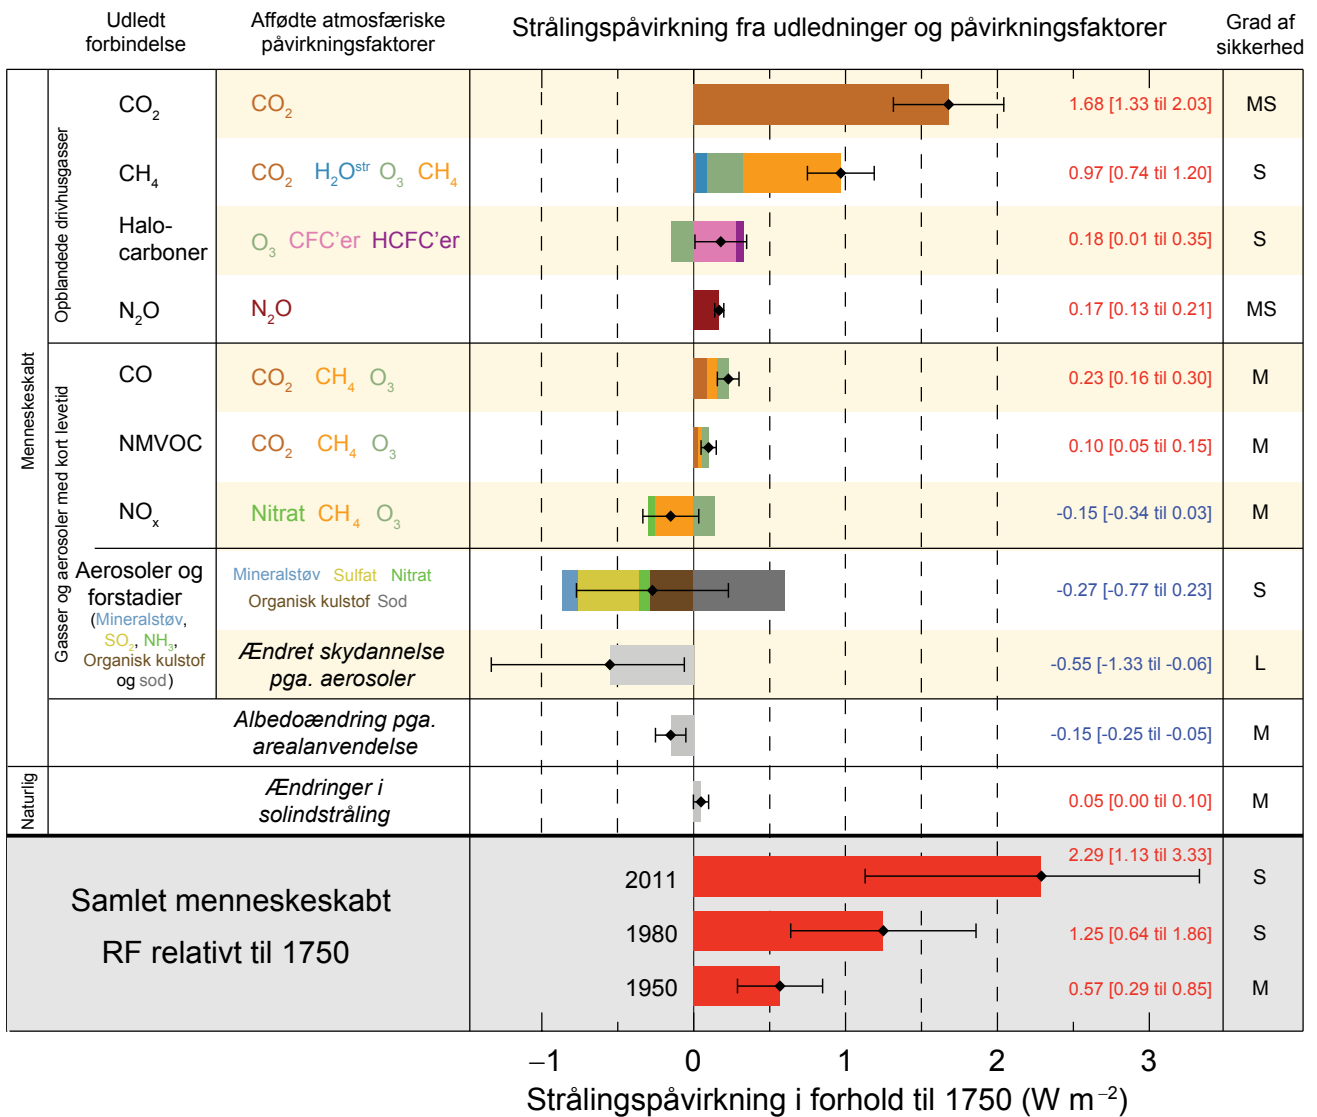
| Udledt forbindelse | Affødte atmosfæriske påvirkningsfaktorer | Strålingspåvirkning fra udledninger og påvirkningsfaktorer | | Grad af sikkerhed |
|---|---|---|---|---|
| $CO_2$ | $CO_2$ | | 1.68 [1.33 til 2.03] | MS |
| $CH_4$ | $CO_2$ $H_2O^{str}$ $O_3$ $CH_4$ | | 0.97 [0.74 til 1.20] | S |
| Halo-carboner | $O_3$ CFC'er HCFC'er | | 0.18 [0.01 til 0.35] | S |
| $N_2O$ | $N_2O$ | | 0.17 [0.13 til 0.21] | MS |
| CO | $CO_2$ $CH_4$ $O_3$ | | 0.23 [0.16 til 0.30] | M |
| NMVOC | $CO_2$ $CH_4$ $O_3$ | | 0.10 [0.05 til 0.15] | M |
| $NO_x$ | Nitrat $CH_4$ $O_3$ | | -0.15 [-0.34 til 0.03] | M |
| Aerosoler og forstadier (Mineralstøv, $SO_2$, $NH_3$, Organisk kulstof og sod) | Mineralstøv Sulfat Nitrat Organisk kulstof Sod | | -0.27 [-0.77 til 0.23] | S |
| | Ændret skydannelse pga. aerosoler | | -0.55 [-1.33 til -0.06] | L |
| | Albedoændring pga. arealanvendelse | | -0.15 [-0.25 til -0.05] | M |
| | Ændringer i solindstråling | | 0.05 [0.00 til 0.10] | M |
| Samlet menneskeskabt RF relativt til 1750 | | 2011 | 2.29 [1.13 til 3.33] | S |
| | | 1980 | 1.25 [0.64 til 1.86] | S |
| | | 1950 | 0.57 [0.29 til 0.85] | M |

Opblandede drivhusgasser
Gasser og aerosoler med kort levetid
Menneskeskabt
Naturlig

−1 0 1 2 3
Strålingspåvirkning i forhold til 1750 (W m$^{-2}$)